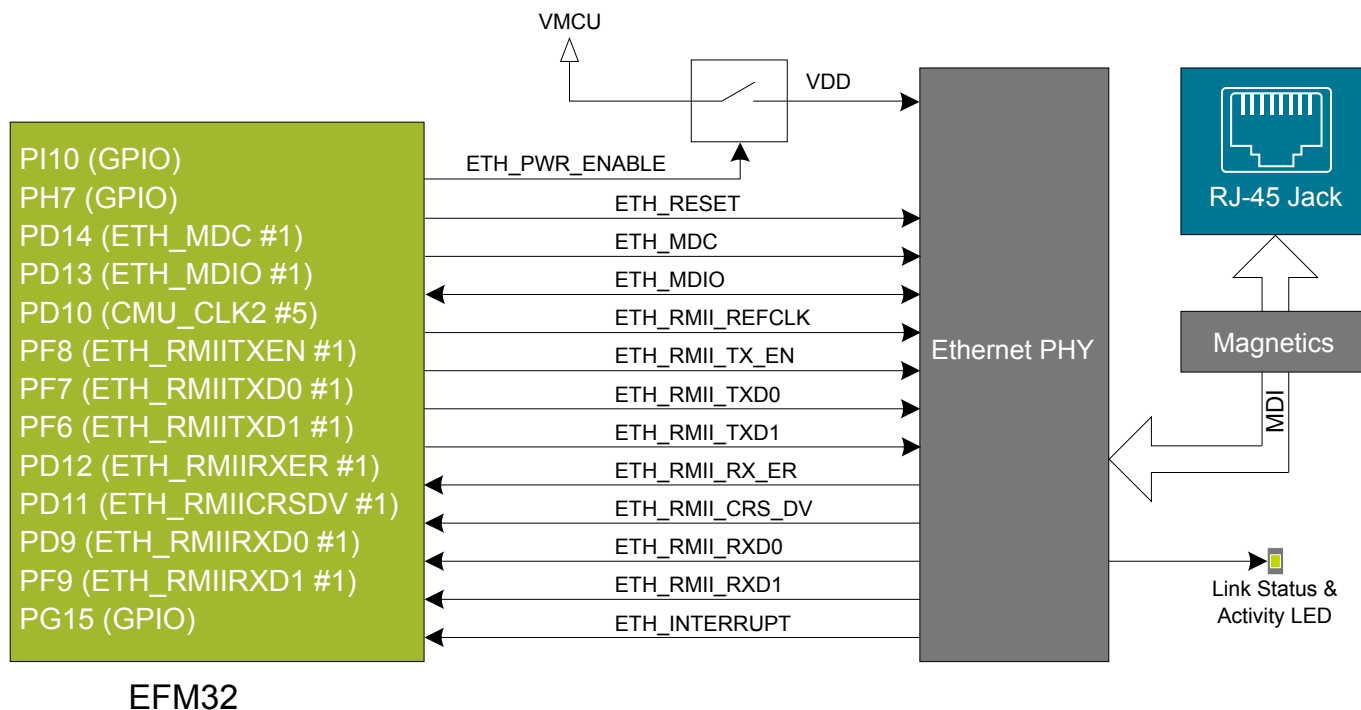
VMCU

VDD

PI10 (GPIO)
PH7 (GPIO)
PD14 (ETH_MDC #1)
PD13 (ETH_MDIO #1)
PD10 (CMU_CLK2 #5)
PF8 (ETH_RMIITXEN #1)
PF7 (ETH_RMIITXD0 #1)
PF6 (ETH_RMIITXD1 #1)
PD12 (ETH_RMIIRXER #1)
PD11 (ETH_RMIICRSDV #1)
PD9 (ETH_RMIIRXD0 #1)
PF9 (ETH_RMIIRXD1 #1)
PG15 (GPIO)

EFM32

ETH_PWR_ENABLE
ETH_RESET
ETH_MDC
ETH_MDIO
ETH_RMII_REFCLK
ETH_RMII_TX_EN
ETH_RMII_TXD0
ETH_RMII_TXD1
ETH_RMII_RX_ER
ETH_RMII_CRS_DV
ETH_RMII_RXD0
ETH_RMII_RXD1
ETH_INTERRUPT

Ethernet PHY

RJ-45 Jack

Magnetics

MDI

Link Status & Activity LED